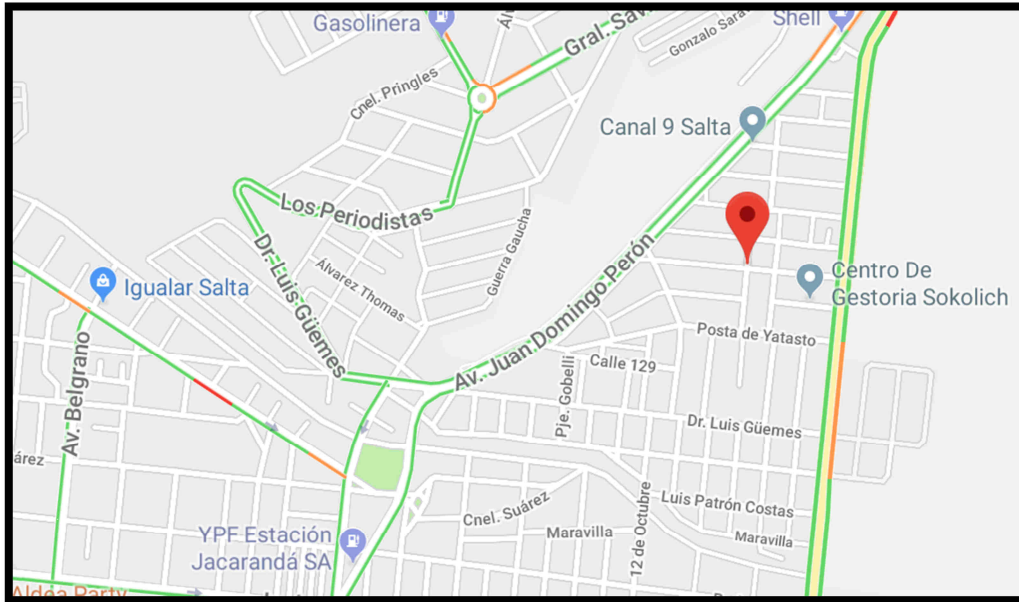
Gasolinera
Shell
Gonzalo Sara
Gral. Sav
Cnel. Pringles
Canal 9 Salta
Los Periodistas
Dr. Luis Güemes
Álvarez Thomas
Guerra Gaucha
Av. Juan Domingo Perón
Centro De Gestoria Sokolich
Igualar Salta
Posta de Yatasto
Calle 129
Av. Belgrano
Pje. Gobelli
Dr. Luis Güemes
árez
Luis Patrón Costas
Cnel. Suárez
Maravilla
Maravilla
12 de Octubre
YPF Estación Jacarandá SA
Aldea Party